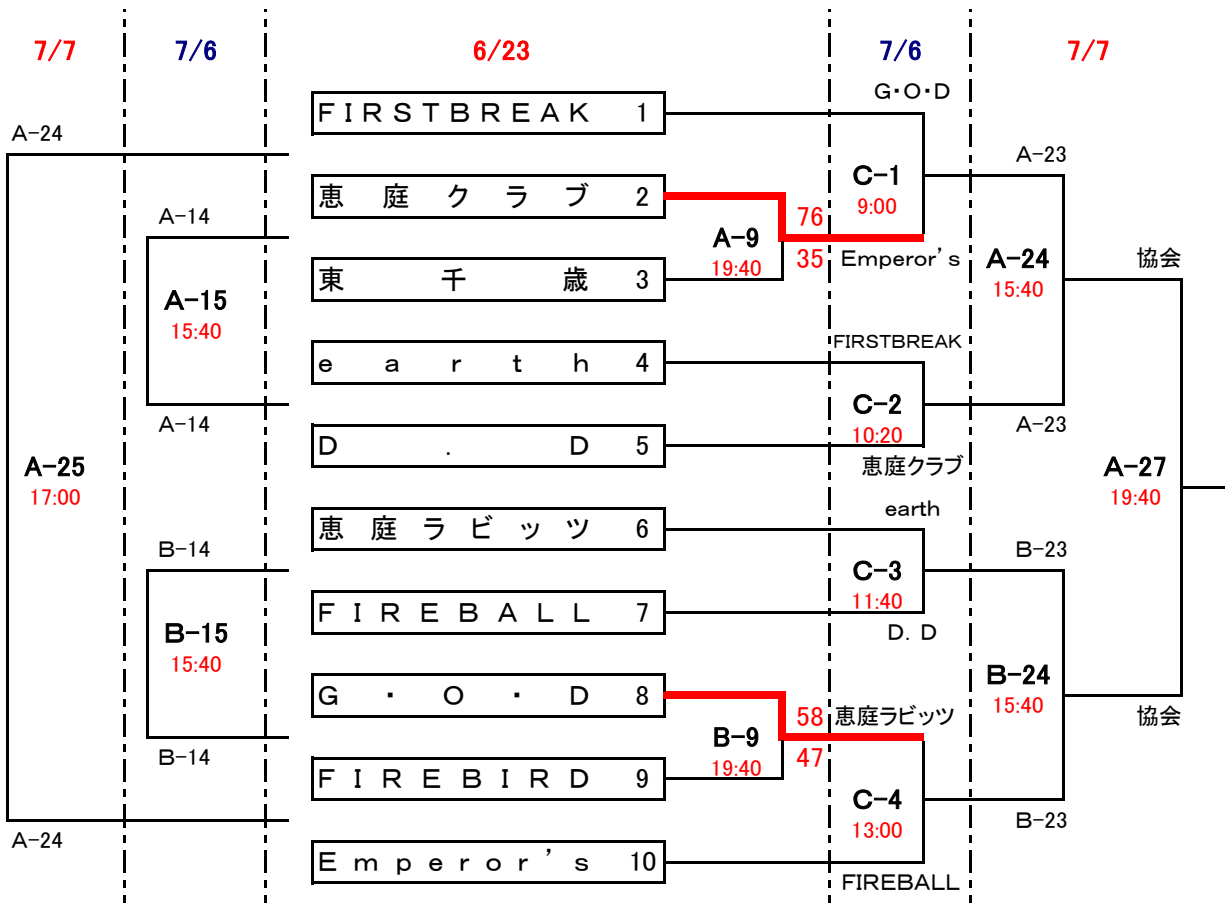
7/7

7/6

6/23

7/6

7/7

A−24

A−14

A−15
15:40

A−14

A−25
17:00

B−14

B−15
15:40

B−14

A−24

FIRSTBREAK 1

恵庭クラブ 2

東千歳 3

earth 4

D.D 5

恵庭ラビッツ 6

FIREBALL 7

G・O・D 8

FIREBIRD 9

Emperor’s 10

A−9
19:40

76
35

B−9
19:40

58
47

G・O・D
C−1
9:00
Emperor’s

FIRSTBREAK
C−2
10:20
恵庭クラブ

earth
C−3
11:40
D. D

恵庭ラビッツ
C−4
13:00
FIREBALL

A−23
A−24
15:40
A−23

B−23
B−24
15:40
B−23

協会
A−27
19:40
協会